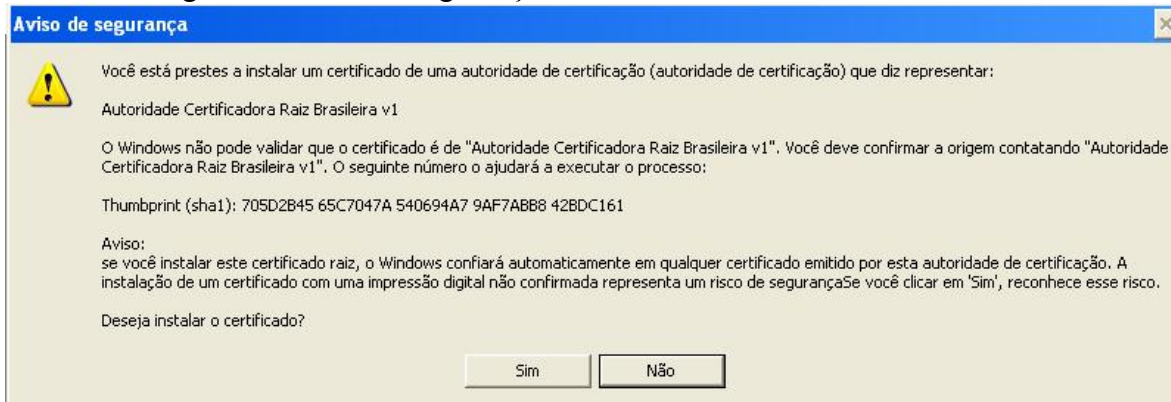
Aviso de segurança

Você está prestes a instalar um certificado de uma autoridade de certificação (autoridade de certificação) que diz representar:

Autoridade Certificadora Raiz Brasileira v1

O Windows não pode validar que o certificado é de "Autoridade Certificadora Raiz Brasileira v1". Você deve confirmar a origem contatando "Autoridade Certificadora Raiz Brasileira v1". O seguinte número o ajudará a executar o processo:

Thumbprint (sha1): 705D2B45 65C7047A 540694A7 9AF7ABB8 42BDC161

Aviso:
se você instalar este certificado raiz, o Windows confiará automaticamente em qualquer certificado emitido por esta autoridade de certificação. A instalação de um certificado com uma impressão digital não confirmada representa um risco de segurançaSe você clicar em 'Sim', reconhece esse risco.

Deseja instalar o certificado?

Sim

Não